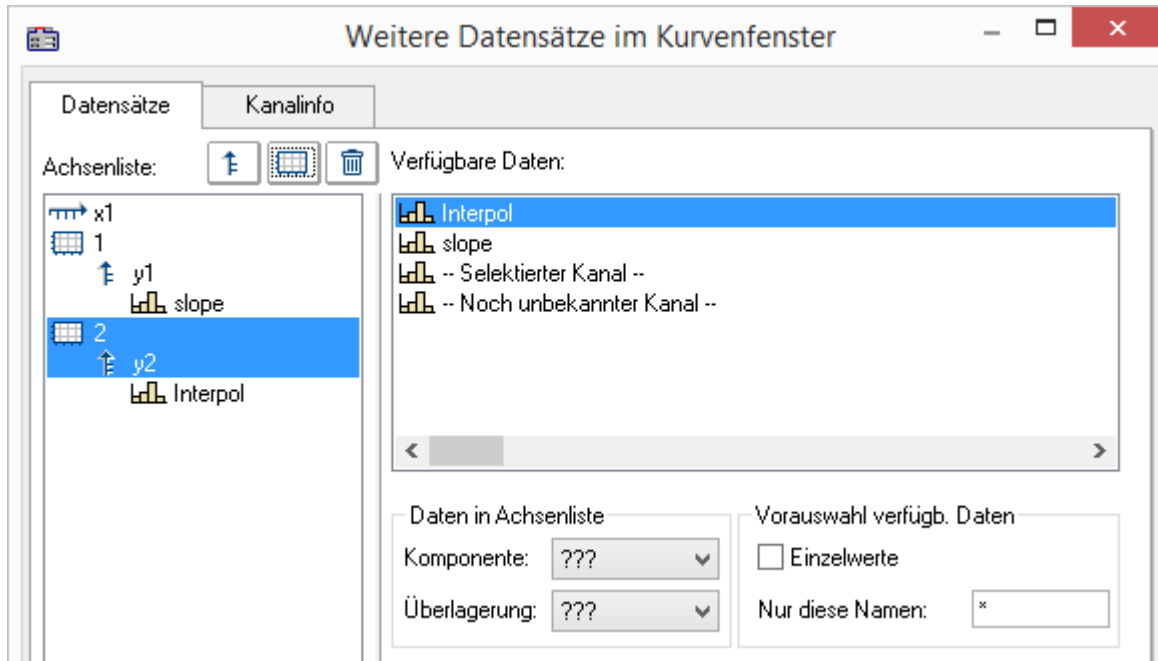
Weitere Datensätze im Kurvenfenster

Datensätze | Kanalinfo

Achsenliste:

x1
1
y1
slope
2
y2
Interpol

Verfügbare Daten:

Interpol
slope
-- Selektierter Kanal --
-- Noch unbekannter Kanal --

Daten in Achsenliste
Komponente: ???
Überlagerung: ???

Vorauswahl verfügb. Daten
Einzelwerte
Nur diese Namen: *